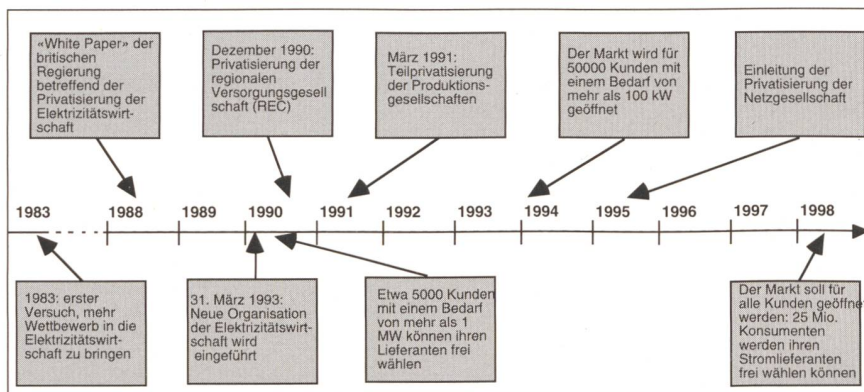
«White Paper» der britischen Regierung betreffend der Privatisierung der Elektrizitätswirtschaft

Dezember 1990: Privatisierung der regionalen Versorgungsgesellschaft (REC)

März 1991: Teilprivatisierung der Produktionsgesellschaften

Der Markt wird für 50000 Kunden mit einem Bedarf von mehr als 100 kW geöffnet

Einleitung der Privatisierung der Netzgesellschaft

1983 1988 1989 1990 1991 1992 1993 1994 1995 1996 1997 1998

1983: erster Versuch, mehr Wettbewerb in die Elektrizitätswirtschaft zu bringen

31. März 1993: Neue Organisation der Elektrizitätswirtschaft wird eingeführt

Etwa 5000 Kunden mit einem Bedarf von mehr als 1 MW können ihren Lieferanten frei wählen

Der Markt soll für alle Kunden geöffnet werden: 25 Mio. Konsumenten werden ihren Stromlieferanten frei wählen können